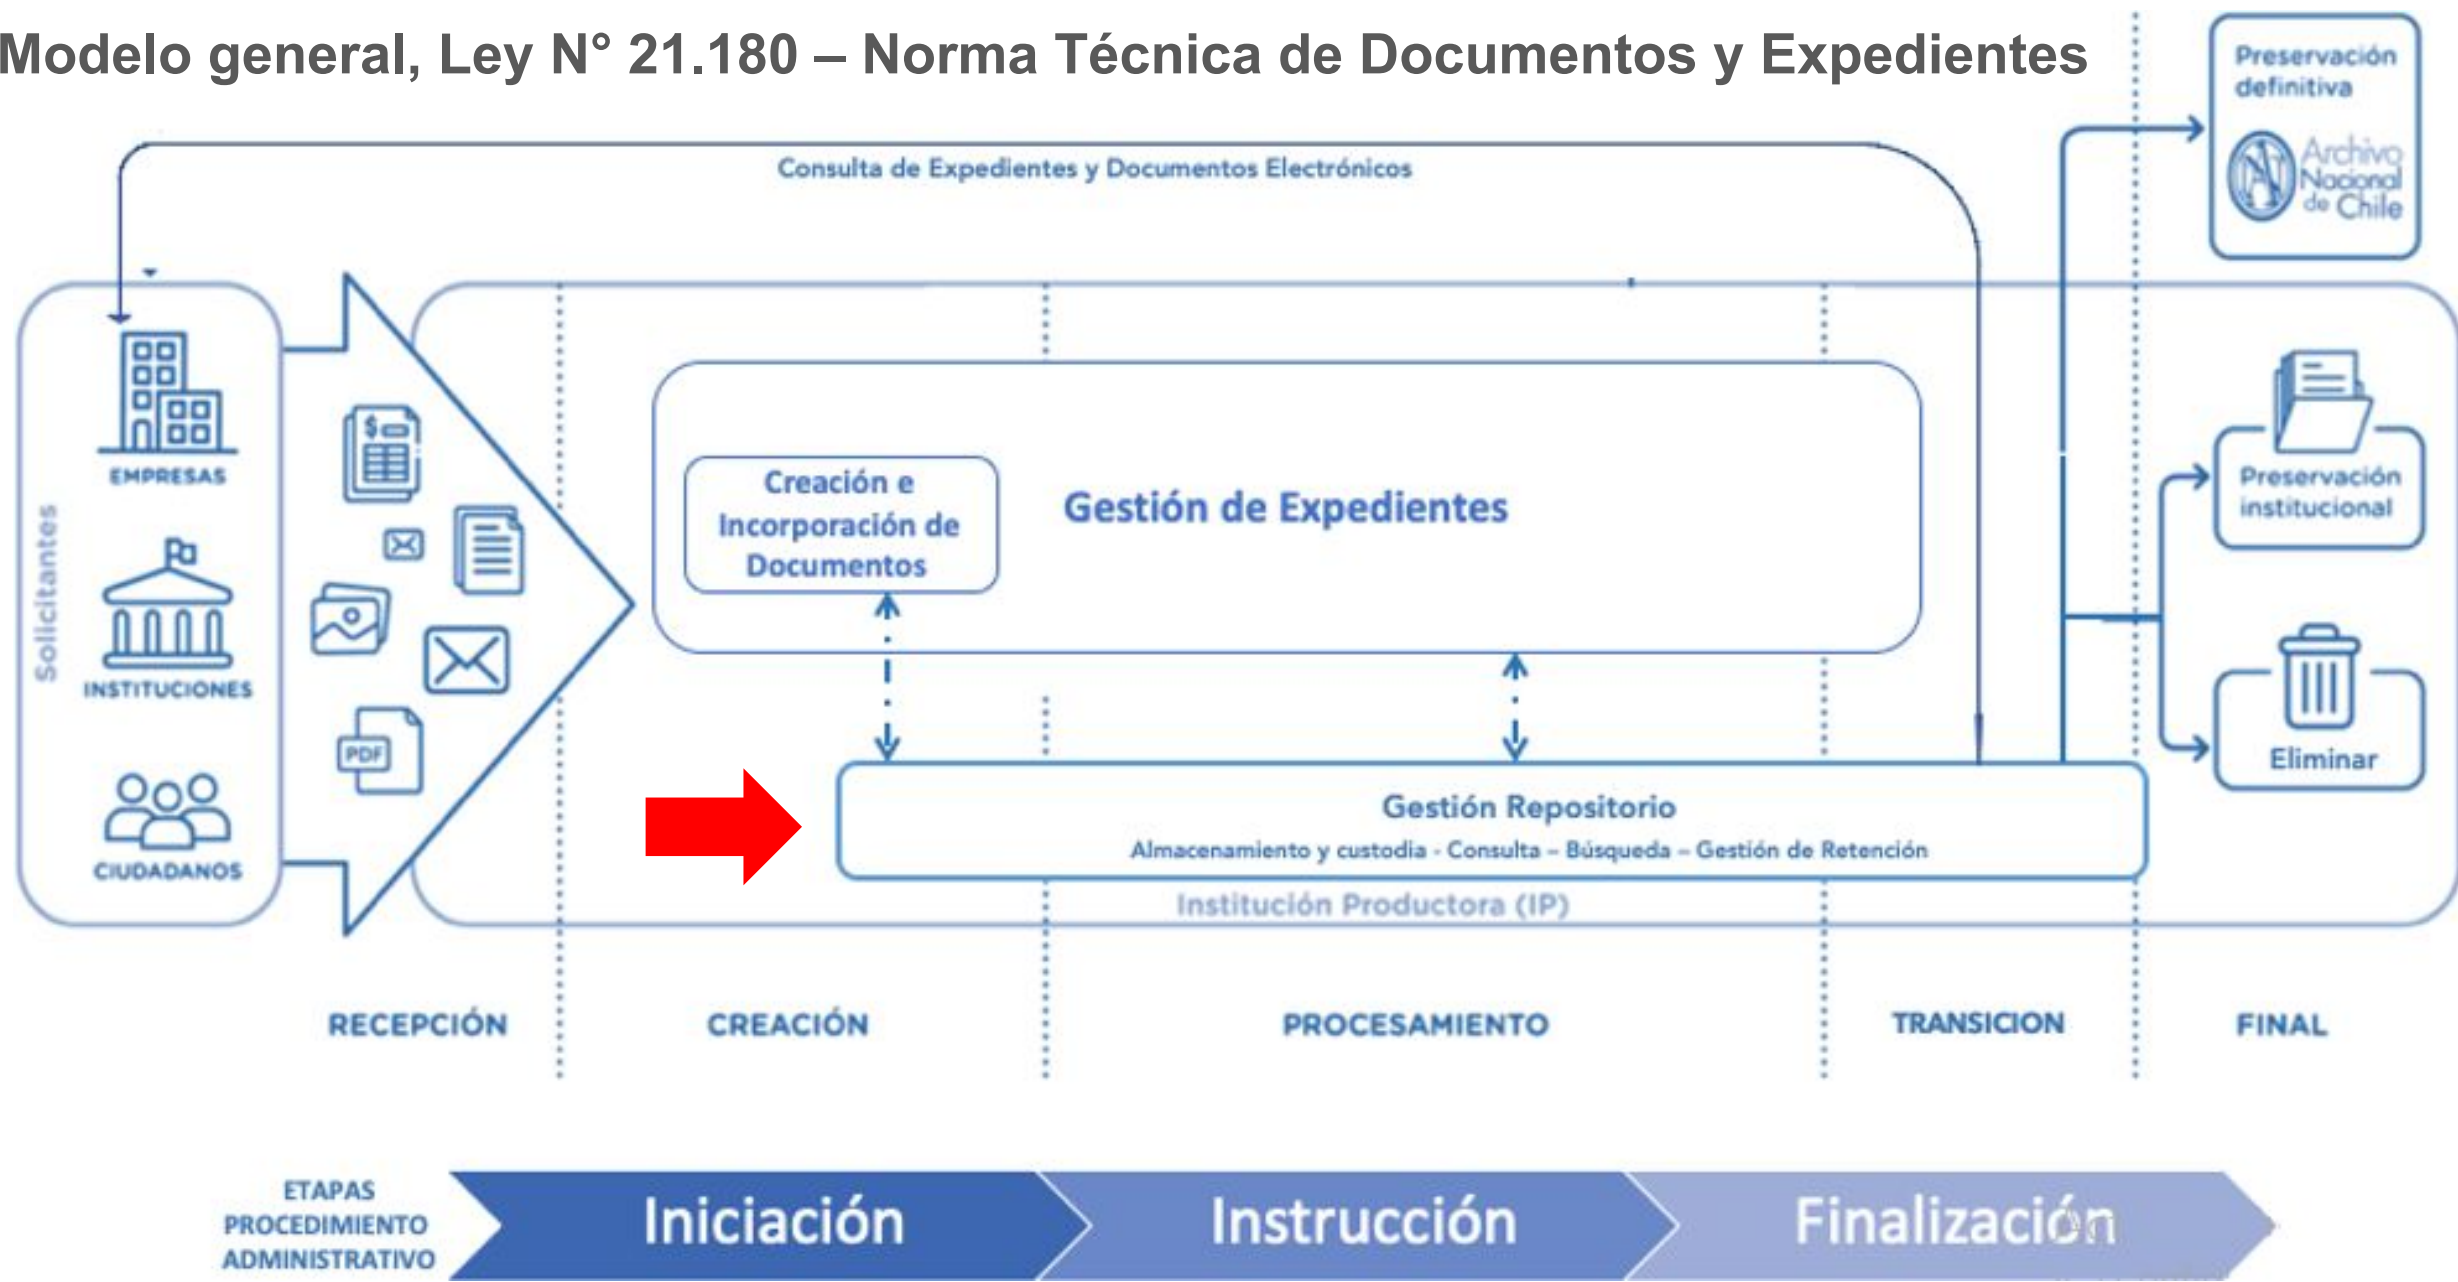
Modelo general, Ley N° 21.180 – Norma Técnica de Documentos y Expedientes

Preservación definitiva

Archivo Nacional de Chile

Consulta de Expedientes y Documentos Electrónicos

Solicitantes

EMPRESAS

INSTITUCIONES

CIUDADANOS

PDF

Creación e Incorporación de Documentos

Gestión de Expedientes

Preservación institucional

Eliminar

Gestión Repositorio

Almacenamiento y custodia - Consulta – Búsqueda – Gestión de Retención

Institución Productora (IP)

RECEPCIÓN

CREACIÓN

PROCESAMIENTO

TRANSICION

FINAL

ETAPAS PROCEDIMIENTO ADMINISTRATIVO

Iniciación

Instrucción

Finalización